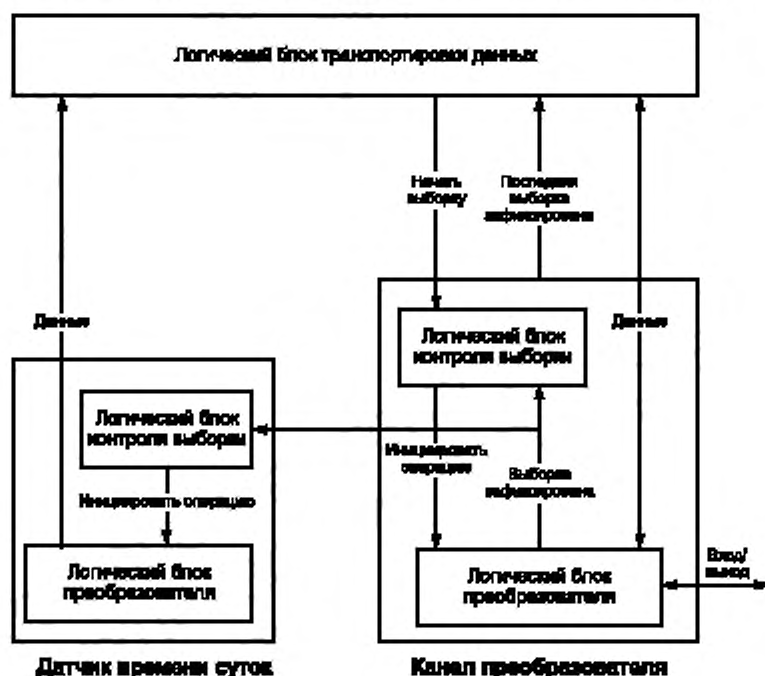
Логический блок транспортировки данных

Начать выборку

Последняя выборка зафиксирована

Данные

Данные

Логический блок контроля выборки

Логический блок контроля выборки

Инициировать операцию

Выборка зафиксирована

Инициировать операцию

Логический блок преобразователя

Логический блок преобразователя

Ввод/вывод

Датчик времени суток

Канал преобразователя